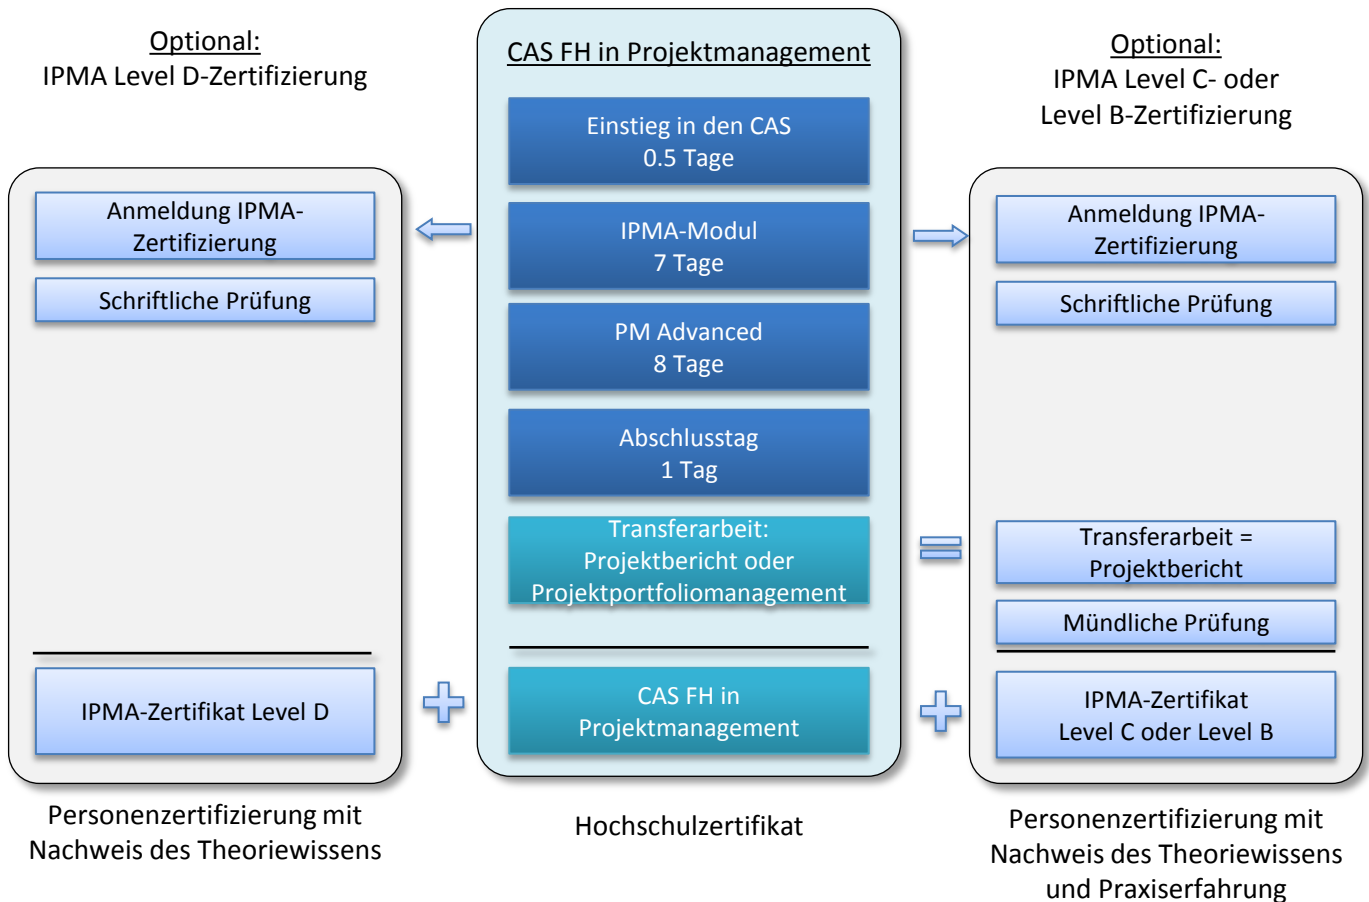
Optional:
IPMA Level D-Zertifizierung

Anmeldung IPMA-Zertifizierung

Schriftliche Prüfung

IPMA-Zertifikat Level D

Personenzertifizierung mit Nachweis des Theoriewissens

CAS FH in Projektmanagement

Einstieg in den CAS
0.5 Tage

IPMA-Modul
7 Tage

PM Advanced
8 Tage

Abschlusstag
1 Tag

Transferarbeit:
Projektbericht oder Projektportfoliomanagement

CAS FH in Projektmanagement

Hochschulzertifikat

Optional:
IPMA Level C- oder Level B-Zertifizierung

Anmeldung IPMA-Zertifizierung

Schriftliche Prüfung

Transferarbeit = Projektbericht

Mündliche Prüfung

IPMA-Zertifikat
Level C oder Level B

Personenzertifizierung mit Nachweis des Theoriewissens und Praxiserfahrung